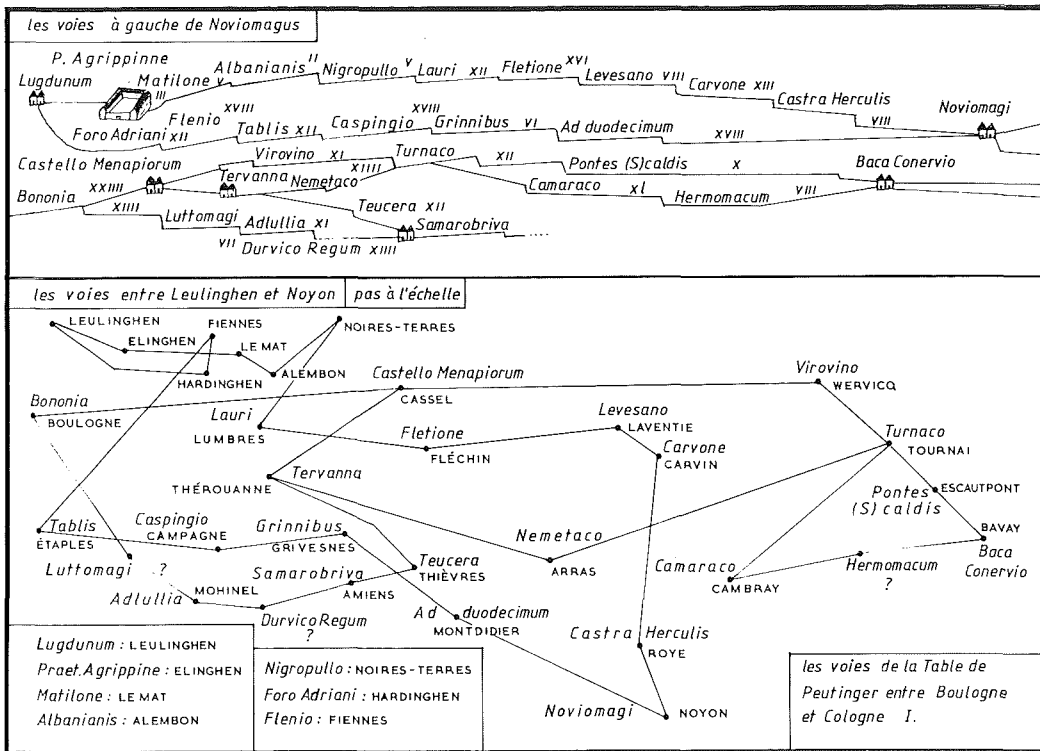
les voies à gauche de Noviomagus

P. Agrippinne
Lugdunum
Matilone v
III
Albanianis II
Nigropullo v
Lauri XII
Fletione XVI
Levesano VIII
Carvone XIII
Castra Herculis
VIII
Noviomagi
Flenio XVIII
Foro Adriani XII
Tablis XII
Caspingio XVIII
Grinnibus VI
Ad duodecimum
XVIII
Castello Menapiorum
Virovino XI
XIIII
Turnaco
XII
Pontes (S)caldis
X
Baca Conervio
Bononia XXIIII
Tervanna
Nemetaco
Camaraco
XI
Hermomacum
VIII
XIIII
Luttomagi
Adlullia XI
Teucera XII
Samarobriva
VII Durvico Regum XIIII

les voies entre Leulinghen et Noyon | pas à l'échelle

LEULINGHEN
FIENNES
NOIRES-TERRES
ELINGHEN
LE MAT
HARDINGHEN
ALEMBON
Castello Menapiorum
CASSEL
Virovino
WERVICQ
Bononia
BOULOGNE
Lauri
LUMBRES
Levesano
LAVENTIE
Fletione
FLÉCHIN
Carvone
CARVIN
Turnaco
TOURNAI
THÉROUANNE
Tervanna
Pontes (S) caldis
ESCAUTPONT
Tablis
ÉTAPLES
Caspingio
CAMPAGNE
Grinnibus
GRIVESNES
Nemetaco
ARRAS
BAVAY
Baca Conervio
Luttomagi ?
Teucera
THIÈVRES
Camaraco
CAMBRAY
Hermomacum ?
Samarobriva
AMIENS
Adlullia
MOHINEL
Durvico Regum ?
Ad duodecimum
MONTDIDIER
Castra Herculis
ROYE
Noviomagi
NOYON

Lugdunum : LEULINGHEN
Praet.Agrippine : ELINGHEN
Matilone : LE MAT
Albanianis : ALEMBON

Nigropullo : NOIRES-TERRES
Foro Adriani : HARDINGHEN
Flenio : FIENNES

les voies de la Table de Peutinger entre Boulogne et Cologne I.